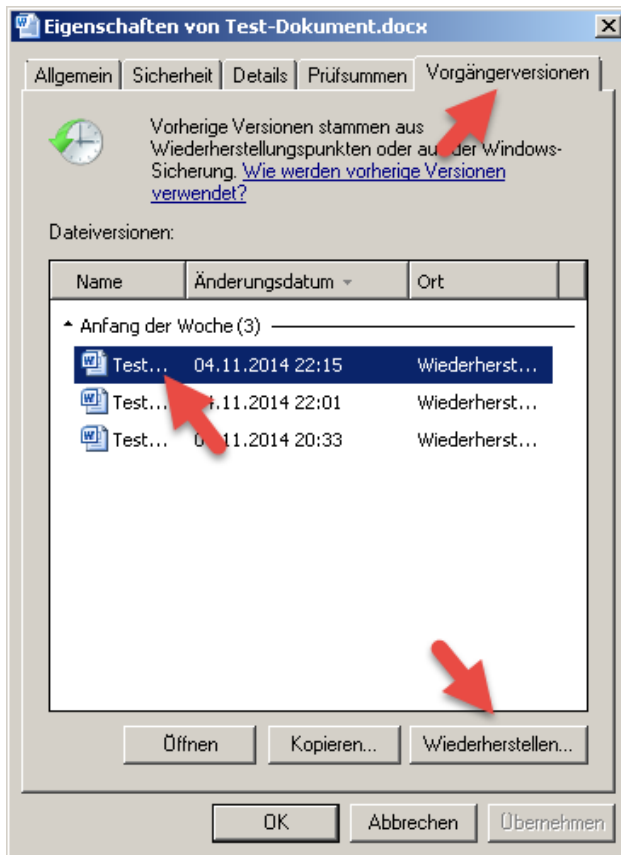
Eigenschaften von Test-Dokument.docx

Allgemein | Sicherheit | Details | Prüfsummen | Vorgängerversionen

Vorherige Versionen stammen aus Wiederherstellungspunkten oder au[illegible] der Windows-Sicherung. Wie werden vorherige Versionen verwendet?

Dateiversionen:

| Name | Änderungsdatum | Ort |
|---|---|---|
| Anfang der Woche (3) | | |
| Test... | 04.11.2014 22:15 | Wiederherst... |
| Test... | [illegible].11.2014 22:01 | Wiederherst... |
| Test... | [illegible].11.2014 20:33 | Wiederherst... |

Öffnen | Kopieren... | Wiederherstellen...

OK | Abbrechen | Übernehmen